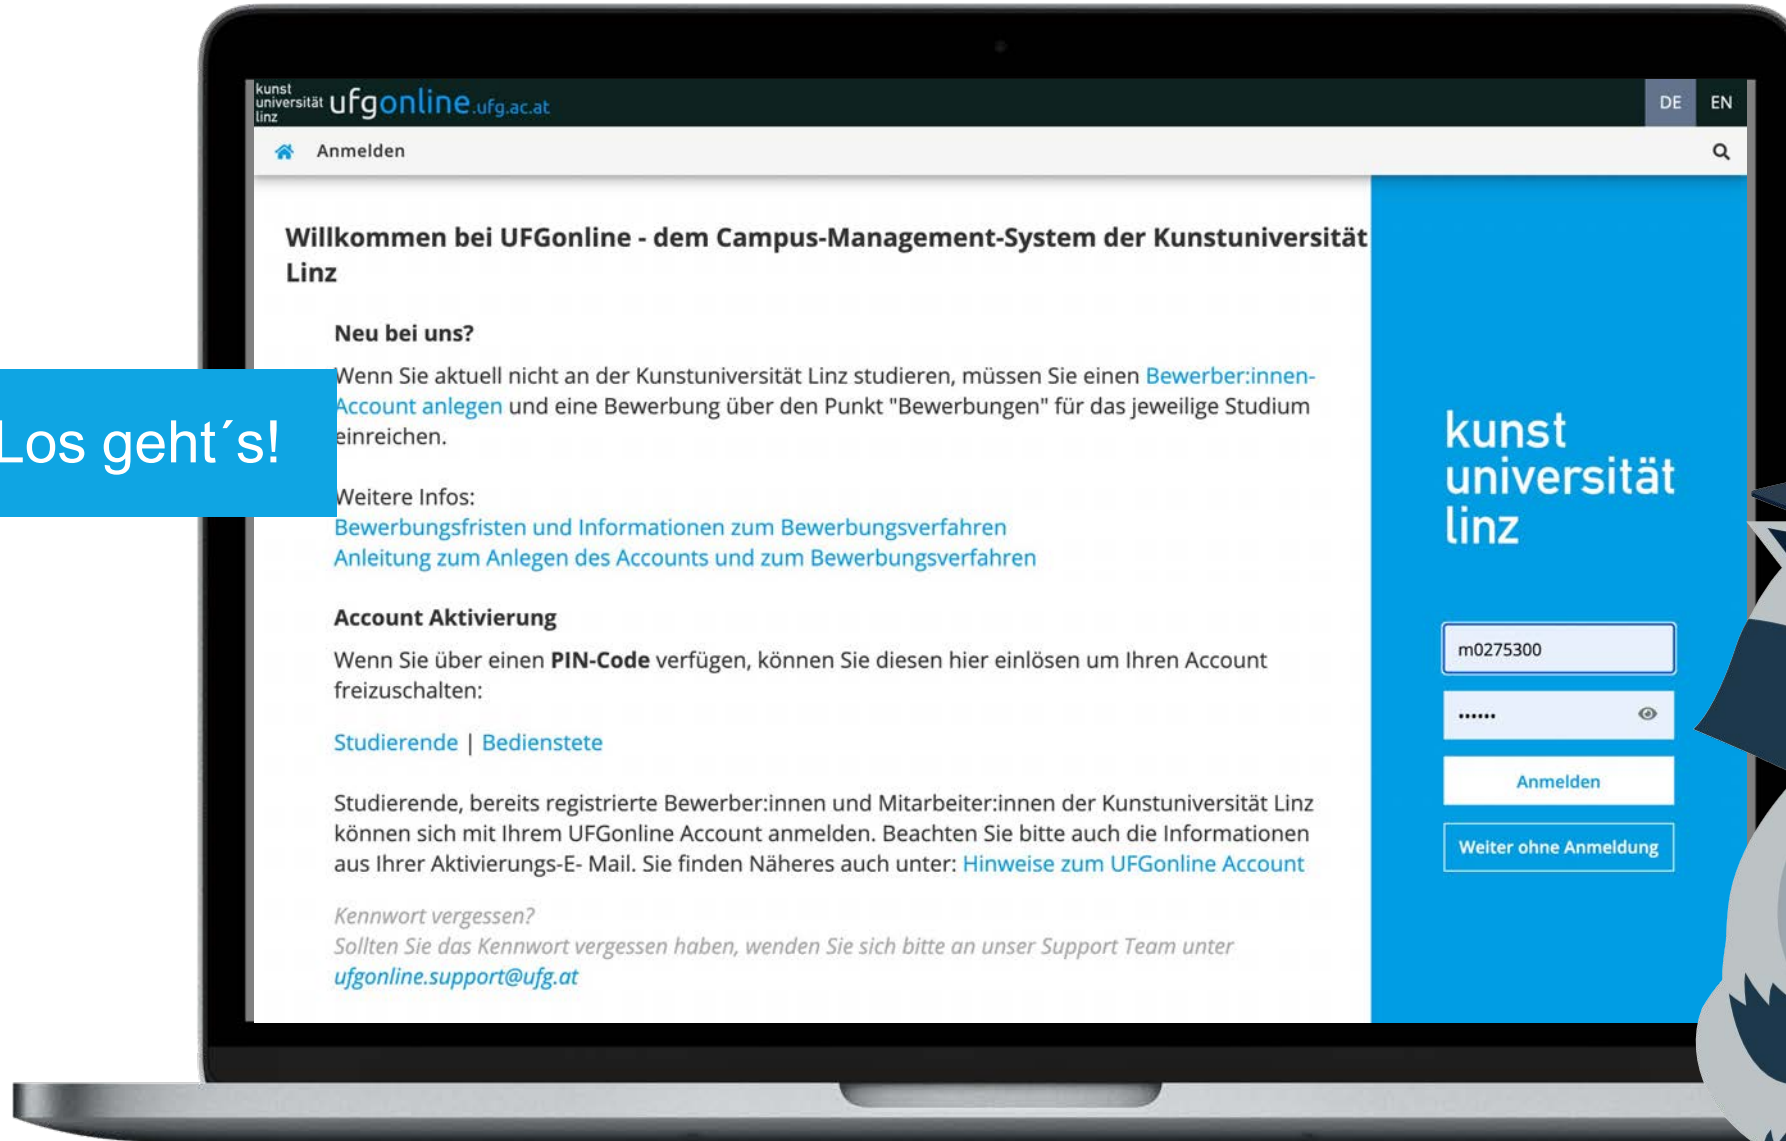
kunst universität linz ufgonline.ufg.ac.at

DE EN

Anmelden

Willkommen bei UFGonline - dem Campus-Management-System der Kunstuniversität Linz

Neu bei uns?

Wenn Sie aktuell nicht an der Kunstuniversität Linz studieren, müssen Sie einen Bewerber:innen-Account anlegen und eine Bewerbung über den Punkt "Bewerbungen" für das jeweilige Studium einreichen.

Los geht´s!

Weitere Infos:
Bewerbungsfristen und Informationen zum Bewerbungsverfahren
Anleitung zum Anlegen des Accounts und zum Bewerbungsverfahren

Account Aktivierung

Wenn Sie über einen PIN-Code verfügen, können Sie diesen hier einlösen um Ihren Account freizuschalten:

Studierende | Bedienstete

Studierende, bereits registrierte Bewerber:innen und Mitarbeiter:innen der Kunstuniversität Linz können sich mit Ihrem UFGonline Account anmelden. Beachten Sie bitte auch die Informationen aus Ihrer Aktivierungs-E- Mail. Sie finden Näheres auch unter: Hinweise zum UFGonline Account

Kennwort vergessen?
Sollten Sie das Kennwort vergessen haben, wenden Sie sich bitte an unser Support Team unter ufgonline.support@ufg.at

kunst universität linz

m0275300

••••••

Anmelden

Weiter ohne Anmeldung